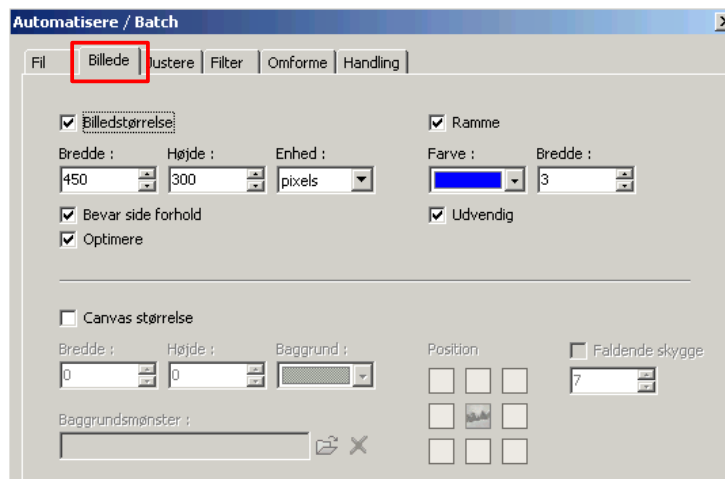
Automatisere / Batch

Fil | Billede | Justere | Filter | Omforme | Handling

Billedstørrelse

Bredde :
450

Højde :
300

Enhed :
pixels

Bevar side forhold

Optimere

Ramme

Farve :

Bredde :
3

Udvendig

Canvas størrelse

Bredde :
0

Højde :
0

Baggrund :

Position

Faldende skygge
7

Baggrundsmønster :